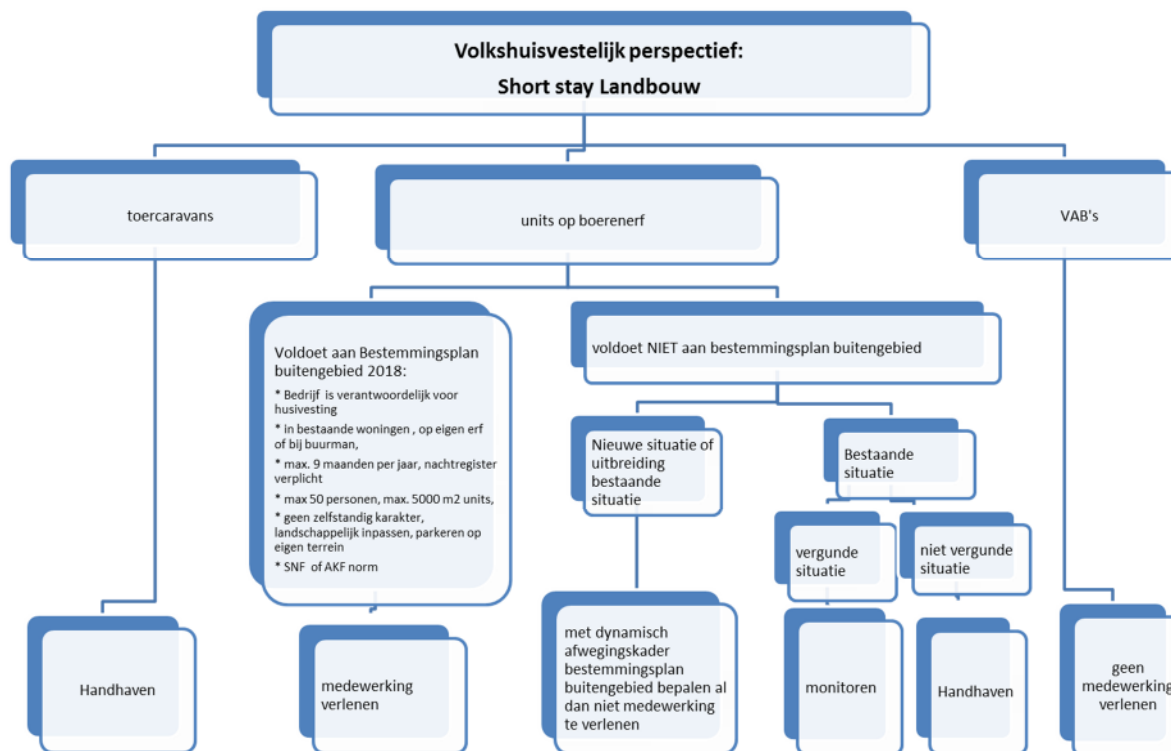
Volkshuisvestelijk perspectief:
Short stay Landbouw

toercaravans

units op boerenerf

VAB's

Voldoet aan Bestemmingsplan buitengebied 2018:
* Bedrijf is verantwoordelijk voor husivesting
* in bestaande woningen , op eigen erf of bij buurman,
* max. 9 maanden per jaar, nachtregister verplicht
* max 50 personen, max. 5000 m2 units,
* geen zelfstandig karakter, landschappelijk inpassen, parkeren op eigen terrein
* SNF of AKF norm

voldoet NIET aan bestemmingsplan buitengebied

Nieuwe situatie of uitbreiding bestaande situatie

Bestaande situatie

vergunde situatie

niet vergunde situatie

Handhaven

medewerking verlenen

met dynamisch afwegingskader bestemmingsplan buitengebied bepalen al dan niet medewerking te verlenen

monitoren

Handhaven

geen medewerking verlenen